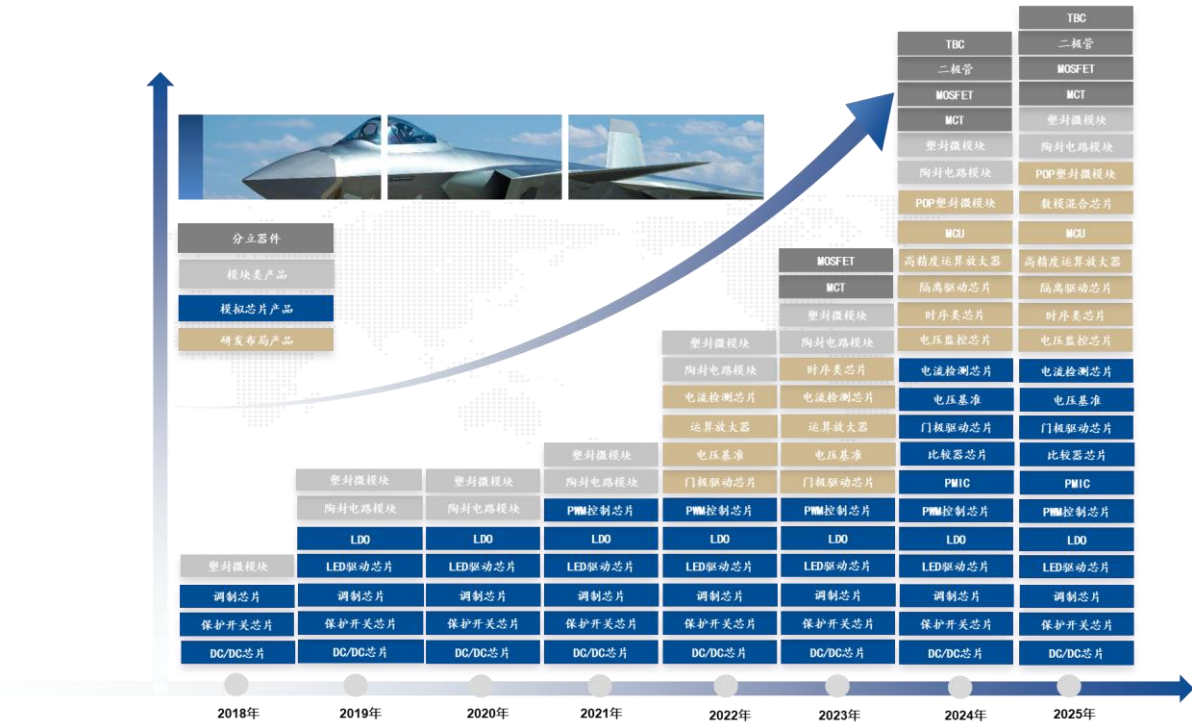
分立器件
模块类产品
模拟芯片产品
研发布局产品

2018年
塑封微模块
调制芯片
保护开关芯片
DC/DC芯片

2019年
塑封微模块
陶封电路模块
LDO
LED驱动芯片
调制芯片
保护开关芯片
DC/DC芯片

2020年
塑封微模块
陶封电路模块
LDO
LED驱动芯片
调制芯片
保护开关芯片
DC/DC芯片

2021年
塑封微模块
陶封电路模块
PWM控制芯片
LDO
LED驱动芯片
调制芯片
保护开关芯片
DC/DC芯片

2022年
塑封微模块
陶封电路模块
电流检测芯片
运算放大器
电压基准
门极驱动芯片
PWM控制芯片
LDO
LED驱动芯片
调制芯片
保护开关芯片
DC/DC芯片

2023年
MOSFET
MCT
塑封微模块
陶封电路模块
时序类芯片
电流检测芯片
运算放大器
电压基准
门极驱动芯片
PWM控制芯片
LDO
LED驱动芯片
调制芯片
保护开关芯片
DC/DC芯片

2024年
TBC
二极管
MOSFET
MCT
塑封微模块
陶封电路模块
POP塑封微模块
MCU
高精度运算放大器
隔离驱动芯片
时序类芯片
电压监控芯片
电流检测芯片
电压基准
门极驱动芯片
比较器芯片
PMIC
PWM控制芯片
LDO
LED驱动芯片
调制芯片
保护开关芯片
DC/DC芯片

2025年
TBC
二极管
MOSFET
MCT
塑封微模块
陶封电路模块
POP塑封微模块
数模混合芯片
MCU
高精度运算放大器
隔离驱动芯片
时序类芯片
电压监控芯片
电流检测芯片
电压基准
门极驱动芯片
比较器芯片
PMIC
PWM控制芯片
LDO
LED驱动芯片
调制芯片
保护开关芯片
DC/DC芯片